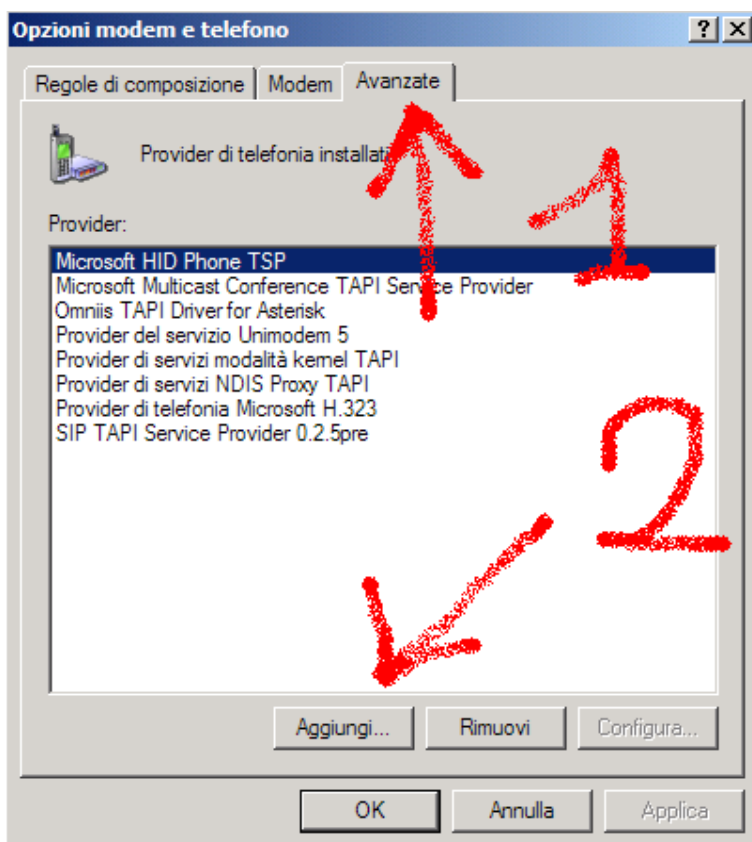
Opzioni modem e telefono

?

X

Regole di composizione

Modem

Avanzate

Provider di telefonia installati

1

Provider:

Microsoft HID Phone TSP
Microsoft Multicast Conference TAPI Service Provider
Omniis TAPI Driver for Asterisk
Provider del servizio Unimodem 5
Provider di servizi modalità kernel TAPI
Provider di servizi NDIS Proxy TAPI
Provider di telefonia Microsoft H.323
SIP TAPI Service Provider 0.2.5pre

2

Aggiungi...

Rimuovi

Configura...

OK

Annulla

Applica